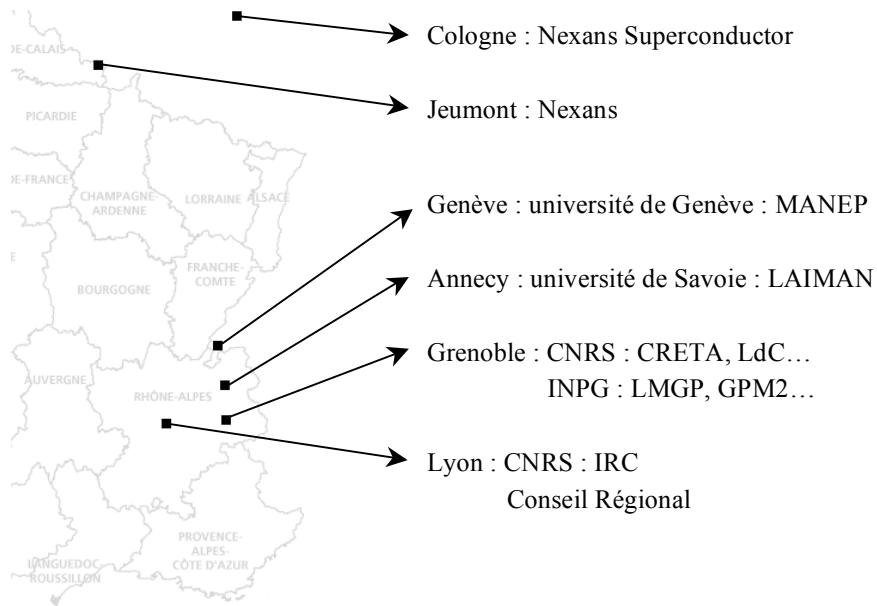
DE-CALAIS
PICARDIE
DE-FRANCE
CHAMPAGNE-ARDENNE
LORRAINE
ALSACE
BOURGOGNE
FRANCHE-COMTE
AUVERGNE
RHÔNE-ALPES
PROVENCE-ALPES-CÔTE D'AZUR
LANGUEDOC-ROUSSILLON

Cologne : Nexans Superconductor

Jeumont : Nexans

Genève : université de Genève : MANEP

Annecy : université de Savoie : LAIMAN

Grenoble : CNRS : CRETA, LdC…
INPG : LMGP, GPM2…

Lyon : CNRS : IRC
Conseil Régional